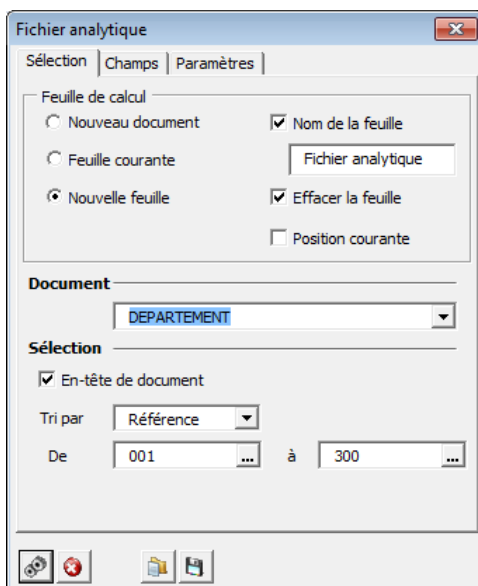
Fichier analytique

Sélection | Champs | Paramètres

Feuille de calcul
Nouveau document
Feuille courante
Nouvelle feuille
Nom de la feuille
Fichier analytique
Effacer la feuille
Position courante

Document
DEPARTEMENT

Sélection
En-tête de document

Tri par Référence
De 001 ... à 300 ...